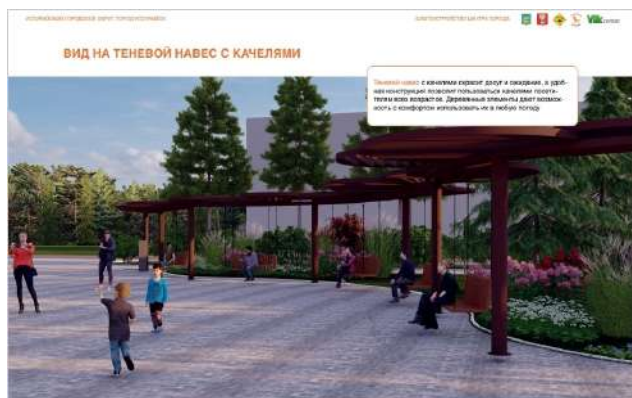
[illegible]

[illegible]

ВИД НА ТЕНЕВОЙ НАВЕС С КАЧЕЛЯМИ

Теневой навес с качелями скрасит досуг и ожидание, а удобная конструкция позволит пользоваться качелями посетителям всех возрастов. Деревянные элементы дают возможность с комфортом использовать их в любую погоду.